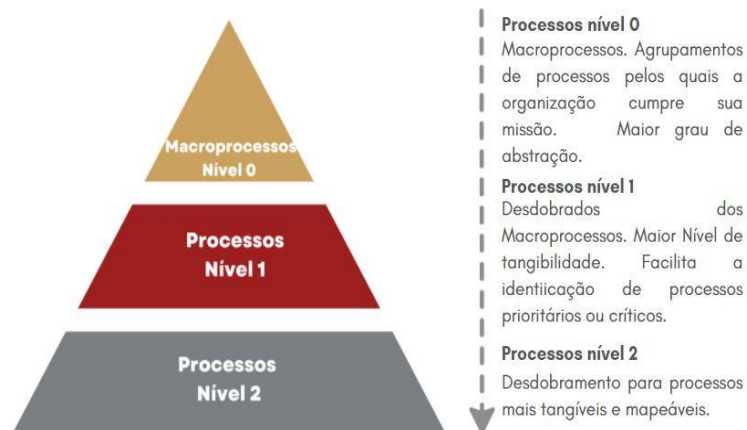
Macroprocessos
Nível 0

Processos
Nível 1

Processos
Nível 2

Processos nível 0
Macroprocessos. Agrupamentos de processos pelos quais a organização cumpre sua missão. Maior grau de abstração.

Processos nível 1
Desdobrados dos Macroprocessos. Maior Nível de tangibilidade. Facilita a identiicação de processos prioritários ou críticos.

Processos nível 2
Desdobramento para processos mais tangíveis e mapeáveis.